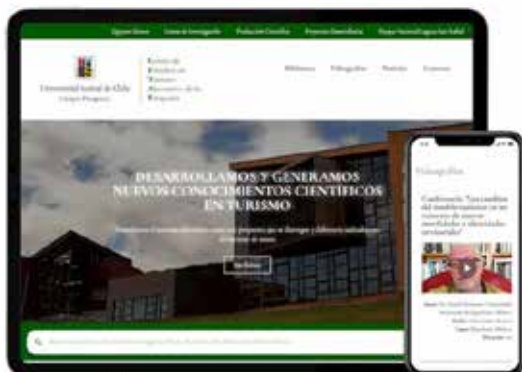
Quiénes Somos Líneas de Investigación Producción Científica Proyectos Desarrollados Parque Nacional Laguna San Rafael

Universidad Austral de Chile
Campus Patagonia

Centro de Estudios en Turismo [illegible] de la Patagonia

Biblioteca Videografías Noticias Contacto

DESARROLLAMOS Y GENERAMOS NUEVOS CONOCIMIENTOS CIENTÍFICOS EN TURISMO

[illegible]

Ver Más

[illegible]

Videografías

Conferencia "Los cambios del modelo turístico en un contexto de nuevas movilidades y diversidades territoriales"

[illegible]